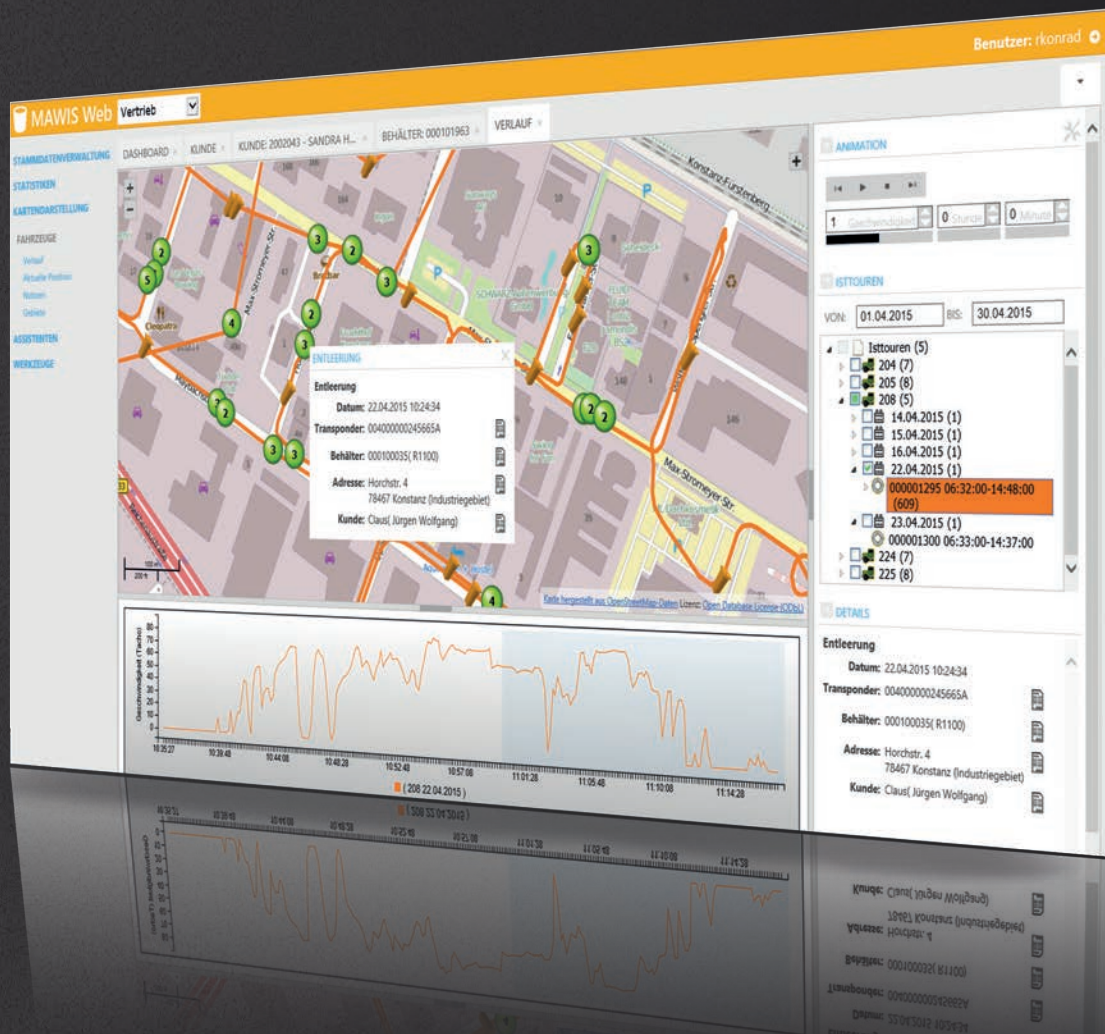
Benutzer: rkonrad

MAWIS Web Vertrieb

DASHBOARD KUNDE KUNDE: 2002043 - SANDRA H... BEHÄLTER: 000101963 VERLAUF

STAMMDATENVERWALTUNG
STATISTIKEN
KARTENDARSTELLUNG
FAHRZEUGE
Verlauf
Aktuelle Position
Notizen
Gebiete
ASSISTENTEN
WERKZEUGE

Max-Stromeyer-Str.
Konstanz-Fürstenberg
Max-Stromeyer-Str.

ENTLEERUNG
Entleerung
Datum: 22.04.2015 10:24:34
Transponder: 004000000245665A
Behälter: 000100035( R1100)
Adresse: Horchstr. 4
78467 Konstanz (Industriegebiet)
Kunde: Claus( Jürgen Wolfgang)

Karte hergestellt aus OpenStreetMap-Daten Lizenz: Open Database License (ODbL)

Geschwindigkeit (Tacho)
80 70 60 50 40 30 20 10 0
10:35:27 10:39:48 10:44:08 10:48:28 10:52:48 10:57:08 11:01:28 11:05:48 11:10:08 11:14:28
( 208 22.04.2015 )

ANIMATION
1 Geschwindigkeit 0 Stunde 0 Minute

ISTTOUREN
VON: 01.04.2015 BIS: 30.04.2015
Isttouren (5)
204 (7)
205 (8)
208 (5)
14.04.2015 (1)
15.04.2015 (1)
16.04.2015 (1)
22.04.2015 (1)
000001295 06:32:00-14:48:00 (609)
23.04.2015 (1)
000001300 06:33:00-14:37:00
224 (7)
225 (8)

DETAILS
Entleerung
Datum: 22.04.2015 10:24:34
Transponder: 004000000245665A
Behälter: 000100035( R1100)
Adresse: Horchstr. 4
78467 Konstanz (Industriegebiet)
Kunde: Claus( Jürgen Wolfgang)